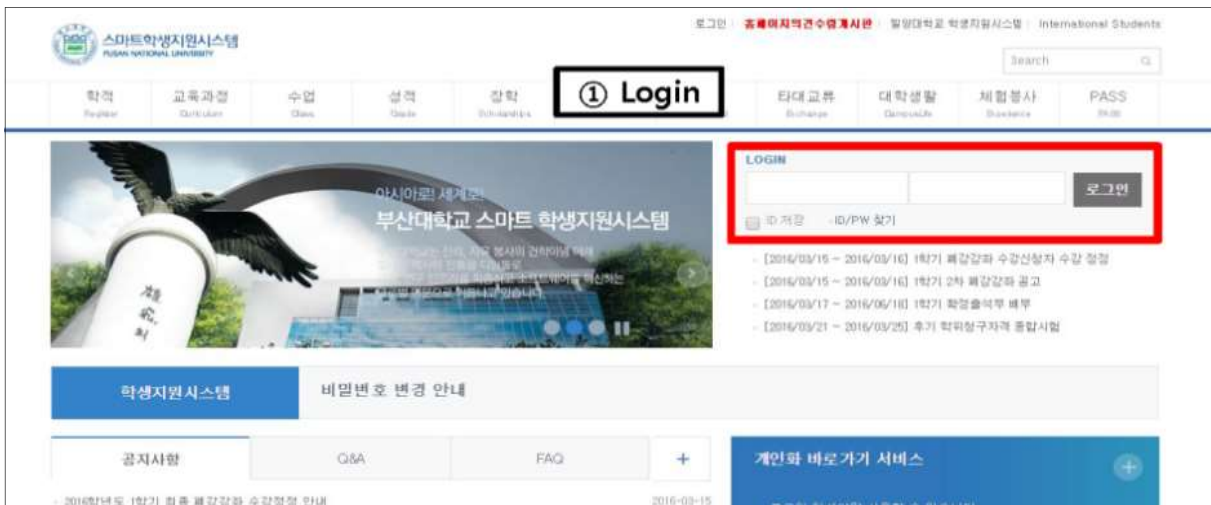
스마트학생지원시스템
PUSAN NATIONAL UNIVERSITY

로그인 | 졸업이수학점계시판 | 밀양대학교 학생지원시스템 | International Students

Search

학적 Register | 교육과정 Curriculum | 수업 Class | 성적 Grade | 장학 Scholarships | ① Login | 타대교류 Exchange | 대학생활 CampusLife | 체험봉사 Experience | PASS

아시아로! 세계로!
부산대학교 스마트 학생지원시스템

LOGIN
로그인
ID 저장 · ID/PW 찾기

· [2016/03/15 ~ 2016/03/16] 1학기 폐강강좌 수강신청자 수강 정정
· [2016/03/15 ~ 2016/03/16] 1학기 2차 폐강강좌 공고
· [2016/03/17 ~ 2016/06/18] 1학기 학점출석부 배부
· [2016/03/21 ~ 2016/03/25] 후기 학위청구자격 종합시험

학생지원시스템 | 비밀번호 변경 안내

공지사항 | Q&A | FAQ | +

개인화 바로가기 서비스

· 2016학년도 1학기 최종 폐강강좌 수강정정 안내 2016-03-15